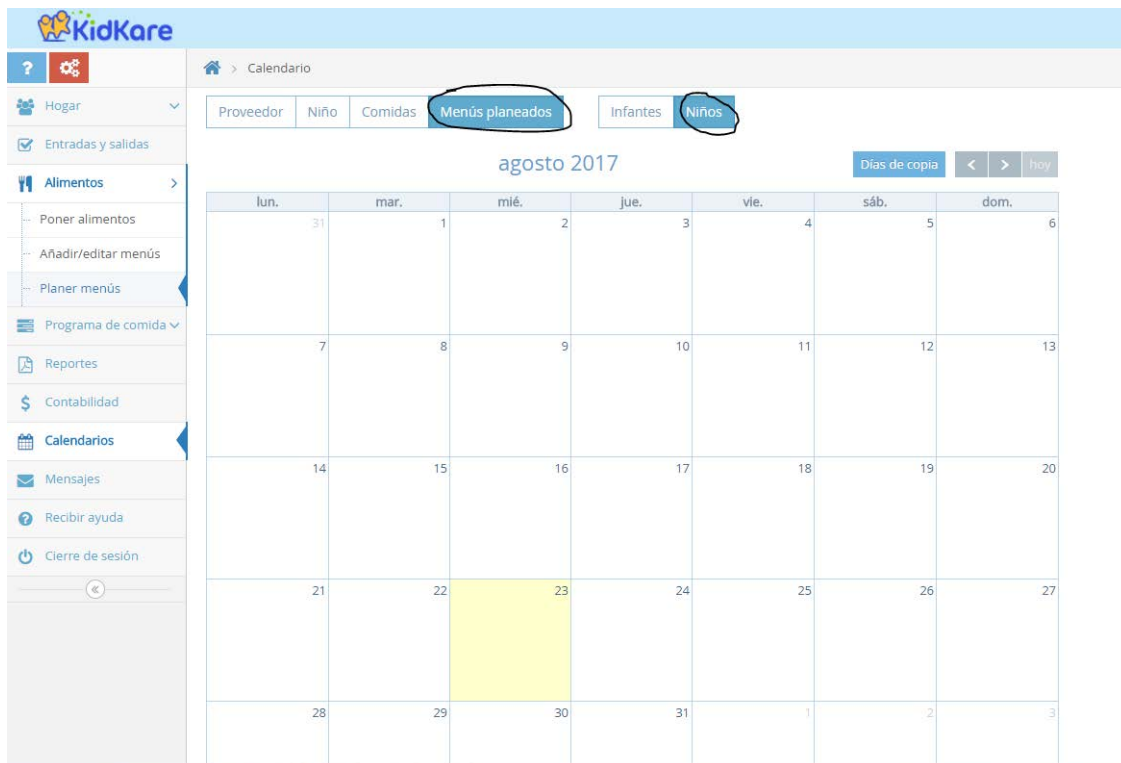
KidKare

?

Hogar
Entradas y salidas
Alimentos
Poner alimentos
Añadir/editar menús
Planer menús
Programa de comida
Reportes
Contabilidad
Calendarios
Mensajes
Recibir ayuda
Cierre de sesión

Calendario

Proveedor | Niño | Comidas | Menús planeados | Infantes | Niños

agosto 2017

Días de copia | < | > | hoy

| lun. | mar. | mié. | jue. | vie. | sáb. | dom. |
|---|---|---|---|---|---|---|
| 31 | 1 | 2 | 3 | 4 | 5 | 6 |
| 7 | 8 | 9 | 10 | 11 | 12 | 13 |
| 14 | 15 | 16 | 17 | 18 | 19 | 20 |
| 21 | 22 | 23 | 24 | 25 | 26 | 27 |
| 28 | 29 | 30 | 31 | 1 | 2 | 3 |